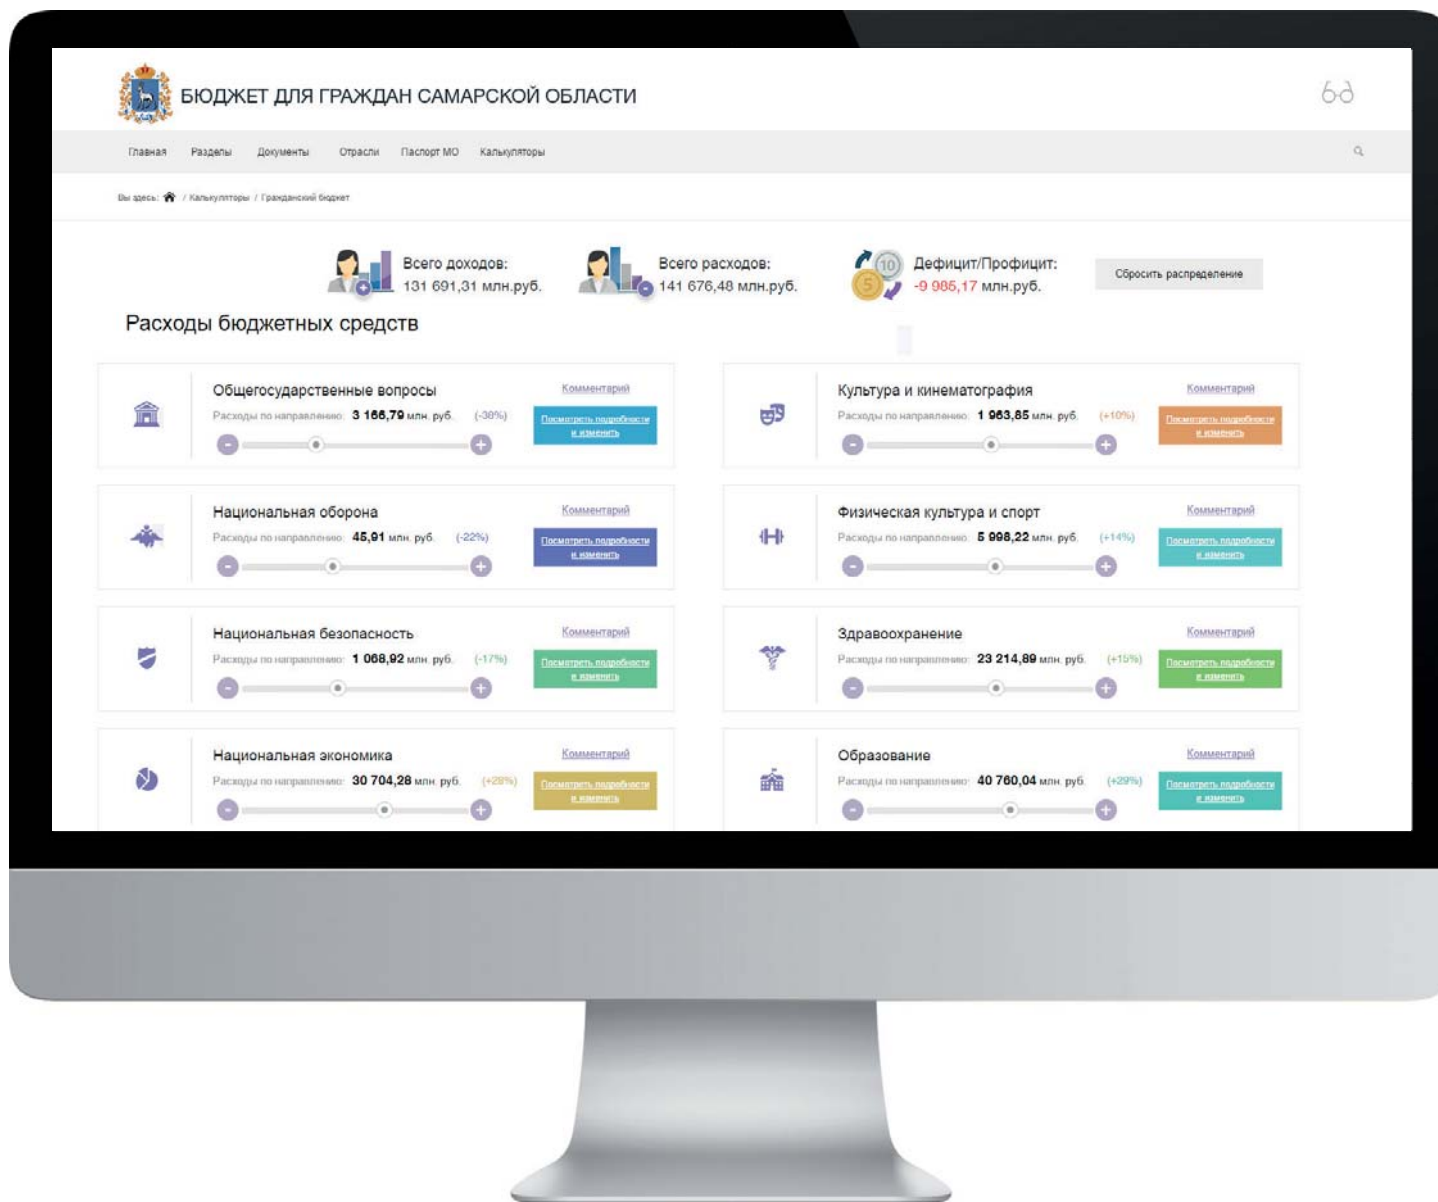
БЮДЖЕТ ДЛЯ ГРАЖДАН САМАРСКОЙ ОБЛАСТИ

Главная Разделы Документы Отрасли Паспорт МО Калькуляторы

Вы здесь: / Калькуляторы / Гражданский бюджет

Всего доходов: 131 691,31 млн.руб.

Всего расходов: 141 676,48 млн.руб.

Дефицит/Профицит: -9 985,17 млн.руб.

Сбросить распределение

Расходы бюджетных средств

Общегосударственные вопросы
Расходы по направлению: 3 166,79 млн. руб. (-38%)
Комментарий
Посмотреть подробности и изменить

Культура и кинематография
Расходы по направлению: 1 963,85 млн. руб. (+10%)
Комментарий
Посмотреть подробности и изменить

Национальная оборона
Расходы по направлению: 45,91 млн. руб. (-22%)
Комментарий
Посмотреть подробности и изменить

Физическая культура и спорт
Расходы по направлению: 5 998,22 млн. руб. (+14%)
Комментарий
Посмотреть подробности и изменить

Национальная безопасность
Расходы по направлению: 1 068,92 млн. руб. (-17%)
Комментарий
Посмотреть подробности и изменить

Здравоохранение
Расходы по направлению: 23 214,89 млн. руб. (+15%)
Комментарий
Посмотреть подробности и изменить

Национальная экономика
Расходы по направлению: 30 704,28 млн. руб. (+28%)
Комментарий
Посмотреть подробности и изменить

Образование
Расходы по направлению: 40 760,04 млн. руб. (+29%)
Комментарий
Посмотреть подробности и изменить